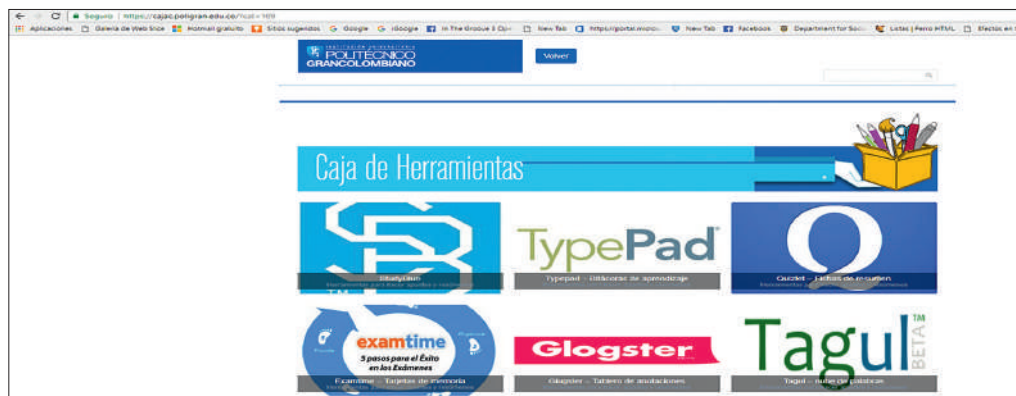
Seguro | https://cajac.poligran.edu.co/?cat=169

Aplicaciones | Galería de Web Slice | Hotmail gratuito | Sitios sugeridos | Google | iGoogle | In The Groove 3 Opi | New Tab | https://portal.micro | New Tab | Facebook | Department for Soc | Listas | Perro HTML | Efectos en

INSTITUCIÓN UNIVERSITARIA POLITÉCNICO GRANCOLOMBIANO

Volver

Caja de Herramientas

SB

Studyblue

TypePad

Typepad – Bitácoras de aprendizaje

Q

Quizlet – Fichas de resumen

examtime

5 pasos para el Éxito en los Exámenes

Examtime – Tarjetas de memoria

Glogster

Glogster – Tablero de anotaciones

Tagul TM BETA

Tagul – nube de palabras